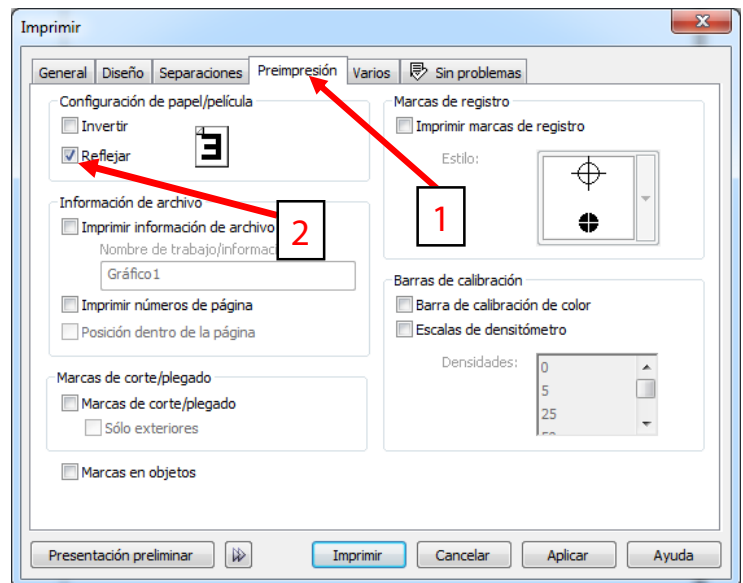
Imprimir

General | Diseño | Separaciones | Preimpresión | Varios | Sin problemas

Configuración de papel/película
Invertir
Reflejar

Información de archivo
Imprimir información de archivo
Nombre de trabajo/informació
Gráfico1
Imprimir números de página
Posición dentro de la página

Marcas de corte/plegado
Marcas de corte/plegado
Sólo exteriores

Marcas en objetos

Marcas de registro
Imprimir marcas de registro
Estilo:

1

2

Barras de calibración
Barra de calibración de color
Escalas de densitómetro
Densidades:
0
5
25

Presentación preliminar | Imprimir | Cancelar | Aplicar | Ayuda